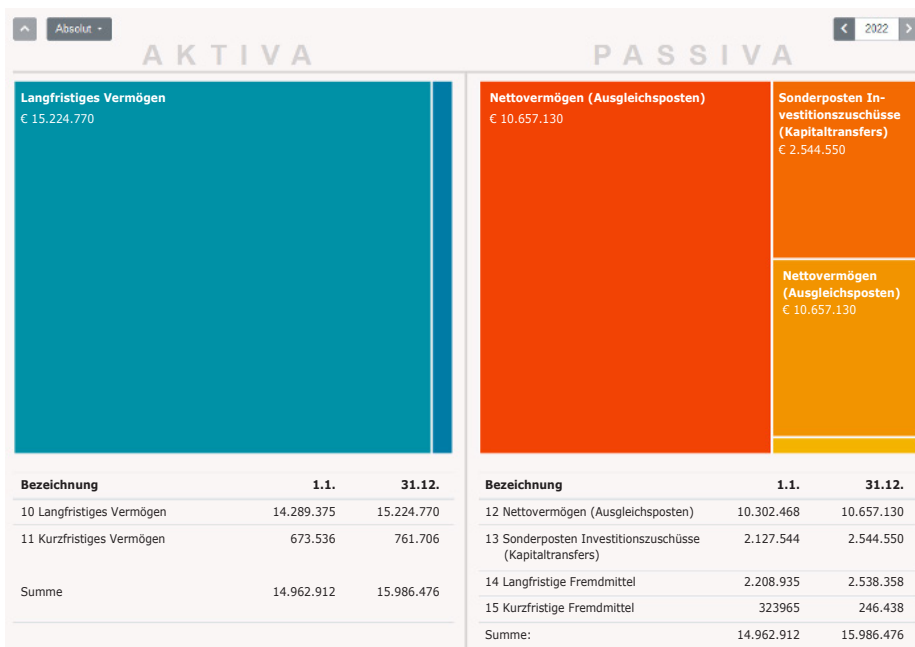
Absolut

AKTIVA

2022

PASSIVA

Langfristiges Vermögen
€ 15.224.770

Nettovermögen (Ausgleichsposten)
€ 10.657.130

Sonderposten Investitionszuschüsse (Kapitaltransfers)
€ 2.544.550

Nettovermögen (Ausgleichsposten)
€ 10.657.130

| Bezeichnung | 1.1. | 31.12. |
|---|---|---|
| 10 Langfristiges Vermögen | 14.289.375 | 15.224.770 |
| 11 Kurzfristiges Vermögen | 673.536 | 761.706 |
| Summe | 14.962.912 | 15.986.476 |

| Bezeichnung | 1.1. | 31.12. |
|---|---|---|
| 12 Nettovermögen (Ausgleichsposten) | 10.302.468 | 10.657.130 |
| 13 Sonderposten Investitionszuschüsse (Kapitaltransfers) | 2.127.544 | 2.544.550 |
| 14 Langfristige Fremdmittel | 2.208.935 | 2.538.358 |
| 15 Kurzfristige Fremdmittel | 323965 | 246.438 |
| Summe: | 14.962.912 | 15.986.476 |